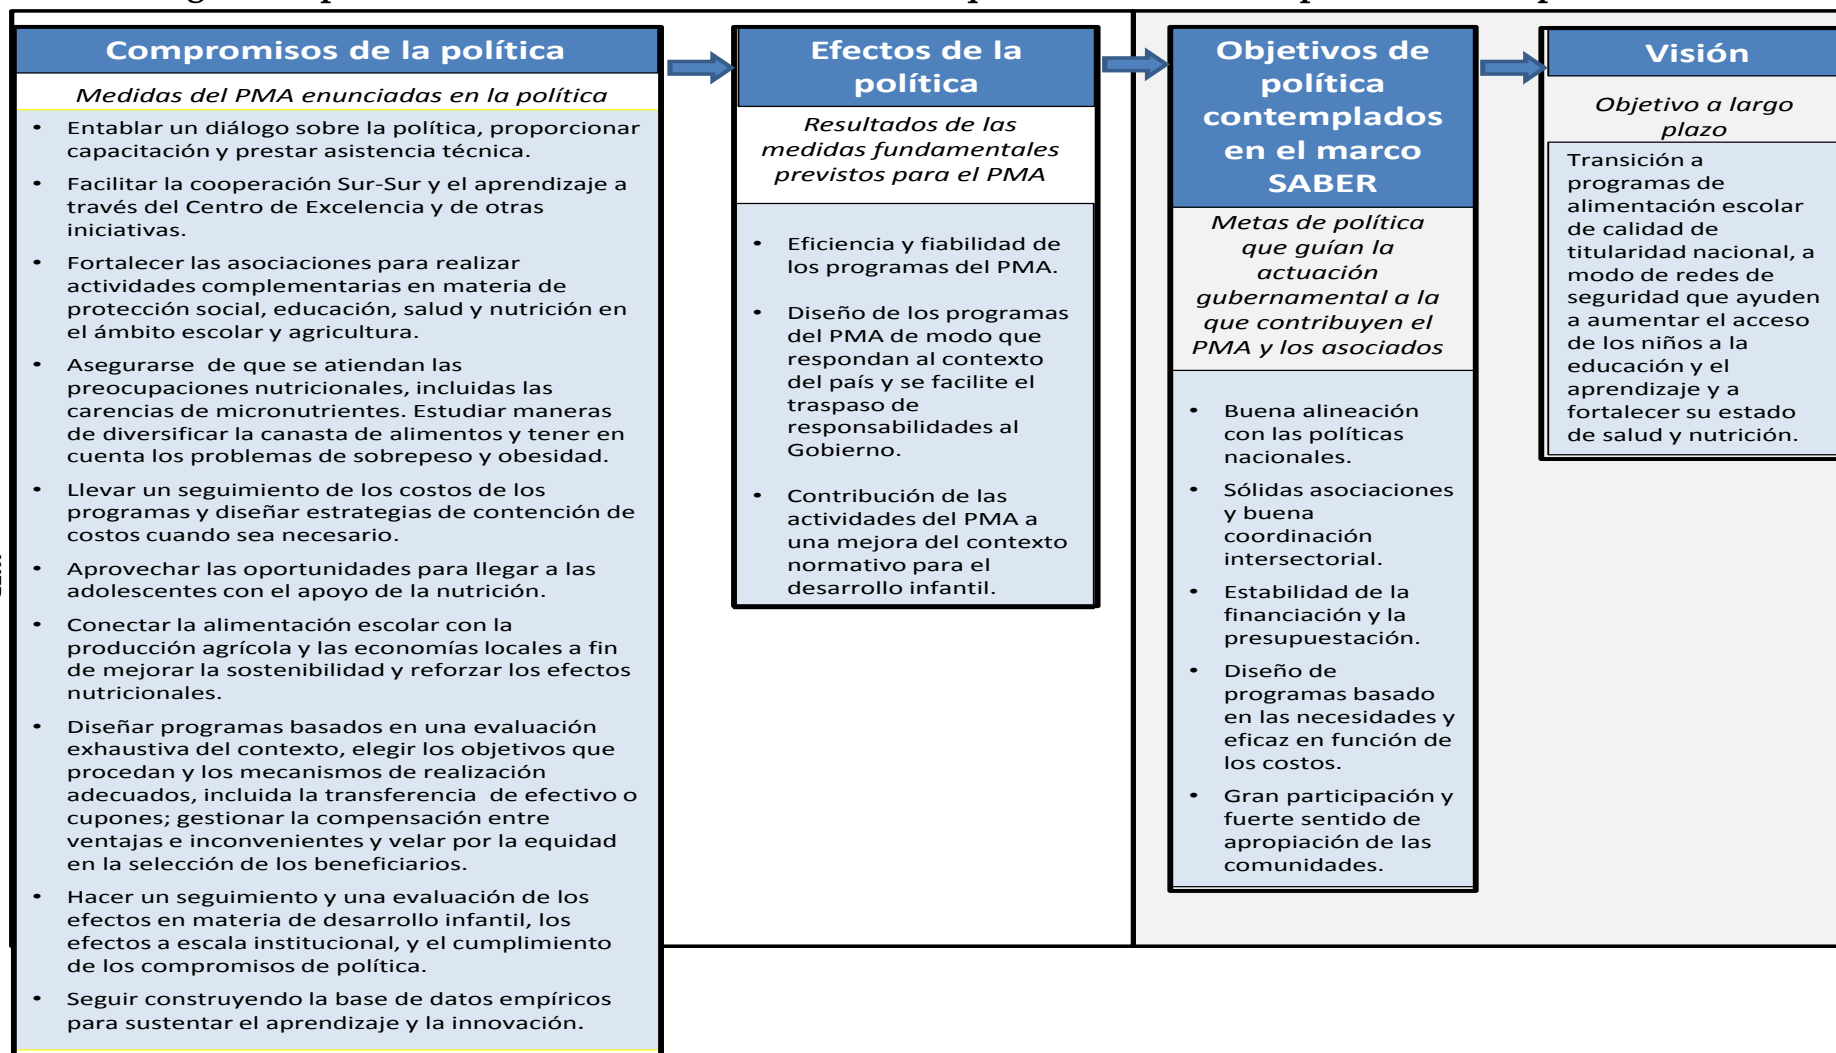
Compromisos de la política

Medidas del PMA enunciadas en la política

- Entablar un diálogo sobre la política, proporcionar capacitación y prestar asistencia técnica.
- Facilitar la cooperación Sur-Sur y el aprendizaje a través del Centro de Excelencia y de otras iniciativas.
- Fortalecer las asociaciones para realizar actividades complementarias en materia de protección social, educación, salud y nutrición en el ámbito escolar y agricultura.
- Asegurarse de que se atiendan las preocupaciones nutricionales, incluidas las carencias de micronutrientes. Estudiar maneras de diversificar la canasta de alimentos y tener en cuenta los problemas de sobrepeso y obesidad.
- Llevar un seguimiento de los costos de los programas y diseñar estrategias de contención de costos cuando sea necesario.
- Aprovechar las oportunidades para llegar a las adolescentes con el apoyo de la nutrición.
- Conectar la alimentación escolar con la producción agrícola y las economías locales a fin de mejorar la sostenibilidad y reforzar los efectos nutricionales.
- Diseñar programas basados en una evaluación exhaustiva del contexto, elegir los objetivos que procedan y los mecanismos de realización adecuados, incluida la transferencia de efectivo o cupones; gestionar la compensación entre ventajas e inconvenientes y velar por la equidad en la selección de los beneficiarios.
- Hacer un seguimiento y una evaluación de los efectos en materia de desarrollo infantil, los efectos a escala institucional, y el cumplimiento de los compromisos de política.
- Seguir construyendo la base de datos empíricos para sustentar el aprendizaje y la innovación.

Efectos de la política

Resultados de las medidas fundamentales previstos para el PMA

- Eficiencia y fiabilidad de los programas del PMA.
- Diseño de los programas del PMA de modo que respondan al contexto del país y se facilite el traspaso de responsabilidades al Gobierno.
- Contribución de las actividades del PMA a una mejora del contexto normativo para el desarrollo infantil.

Objetivos de política contemplados en el marco SABER

Metas de política que guían la actuación gubernamental a la que contribuyen el PMA y los asociados

- Buena alineación con las políticas nacionales.
- Sólidas asociaciones y buena coordinación intersectorial.
- Estabilidad de la financiación y la presupuestación.
- Diseño de programas basado en las necesidades y eficaz en función de los costos.
- Gran participación y fuerte sentido de apropiación de las comunidades.

Visión

Objetivo a largo plazo

Transición a programas de alimentación escolar de calidad de titularidad nacional, a modo de redes de seguridad que ayuden a aumentar el acceso de los niños a la educación y el aprendizaje y a fortalecer su estado de salud y nutrición.